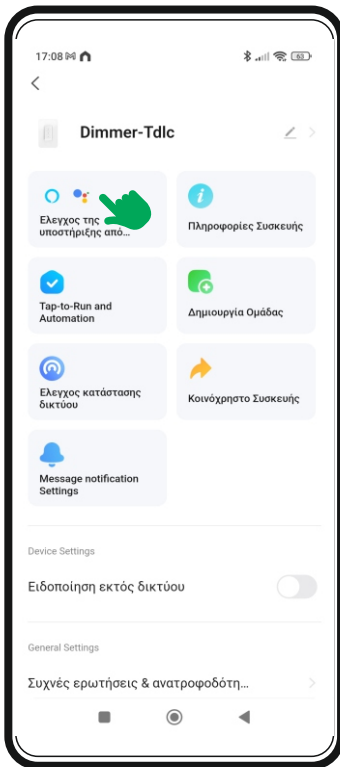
17:08

63

Dimmer-Tdlc

Ελεγχος της υποστήριξης από...

Πληροφορίες Συσκευής

Tap-to-Run and Automation

Δημιουργία Ομάδας

Ελεγχος κατάστασης δικτύου

Κοινόχρηστο Συσκευής

Message notification Settings

Device Settings

Ειδοποίηση εκτός δικτύου

General Settings

Συχνές ερωτήσεις & ανατροφοδότη...